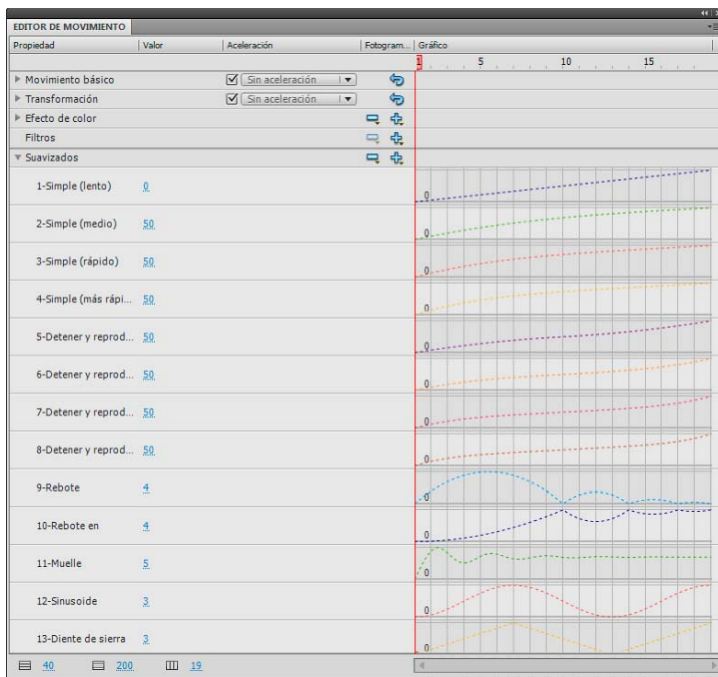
EDITOR DE MOVIMIENTO

| Propiedad | Valor | Aceleración | Fotogram... | Gráfico |
|---|---|---|---|---|
| | | | | 1 5 10 15 |
| Movimiento básico | | Sin aceleración | | |
| Transformación | | Sin aceleración | | |
| Efecto de color | | | | |
| Filtros | | | | |
| Suavizados | | | | |
| 1-Simple (lento) | 0 | | | 0 |
| 2-Simple (medio) | 50 | | | 0 |
| 3-Simple (rápido) | 50 | | | 0 |
| 4-Simple (más rápi... | 50 | | | 0 |
| 5-Detener y reprod... | 50 | | | 0 |
| 6-Detener y reprod... | 50 | | | 0 |
| 7-Detener y reprod... | 50 | | | 0 |
| 8-Detener y reprod... | 50 | | | 0 |
| 9-Rebote | 4 | | | 0 |
| 10-Rebote en | 4 | | | 0 |
| 11-Muelle | 5 | | | 0 |
| 12-Sinusoide | 3 | | | 0 |
| 13-Diente de sierra | 3 | | | 0 |

40 200 19